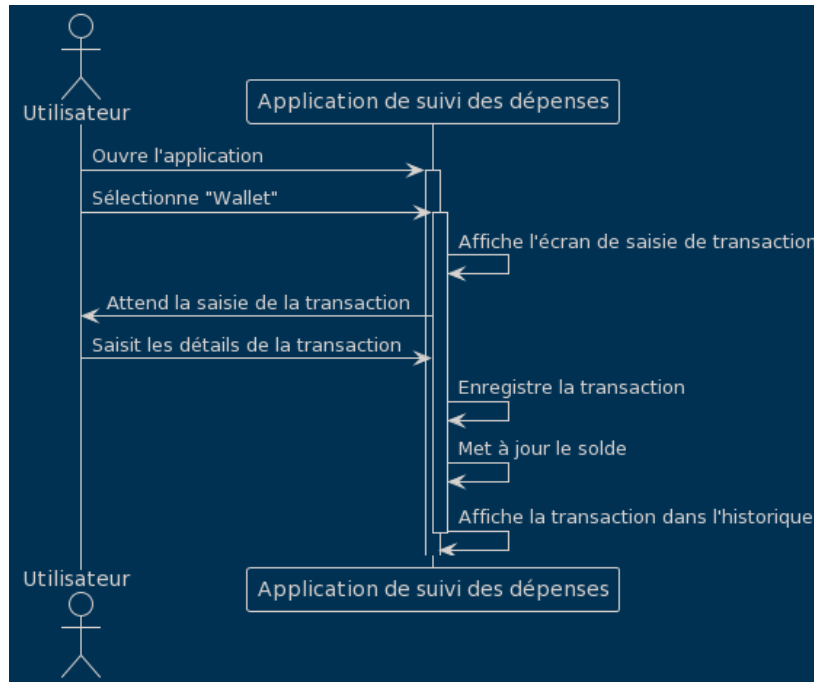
Utilisateur

Application de suivi des dépenses

Ouvre l'application

Sélectionne "Wallet"

Affiche l'écran de saisie de transaction

Attend la saisie de la transaction

Saisit les détails de la transaction

Enregistre la transaction

Met à jour le solde

Affiche la transaction dans l'historique

Utilisateur

Application de suivi des dépenses